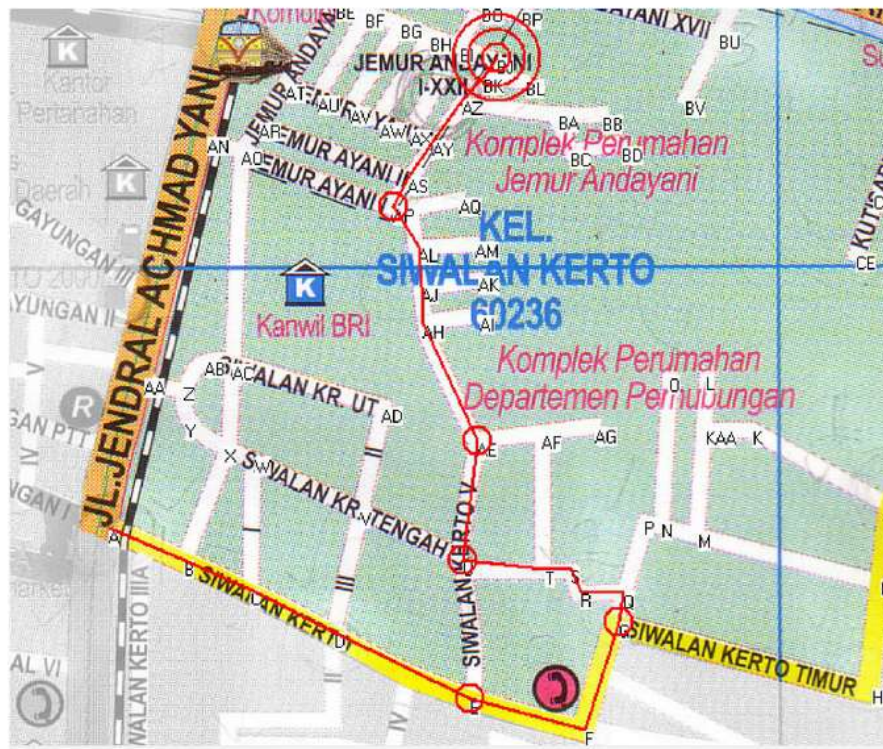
Komplek
BE
BF
BG
BO
BP
ANI XVII
BU
BH
JEMUR ANDAYANI
I-XXII
BK
BL
K
Kantor
Pertanahan
JEMUR ANDAYANI
AT
AU
AV
AZ
BA
BB
BV
AR
AX
AW
AY
Komplek Perumahan
AN
AO
JEMUR AYANI
BC
BD
Jemur Andayani
JEMUR AYANI
AS
Daerah
K
P
AQ
KEL.
SIWALAN KERTO
GAYUNGAN
AL
AM
CE
K
AK
AJ
60236
YUNGAN II
AI
Kanwil BRI
AH
Komplek Perumahan
AB
AC
SIWALAN KR. UT
Departemen Perhubungan
O
L
AA
Z
AD
R
JL. JENDRAL ACHMAD YANI
Y
AE
AF
AG
KAA
K
GAN PTT
X
SIWALAN KR. TENGAH
P
N
M
SIWALAN KERTO V
U
A
T
S
B
SIWALAN KERTO
R
Q
G
SIWALAN KERTO TIMUR
SIWALAN KERTO IIIA
AL VI
E
H
F